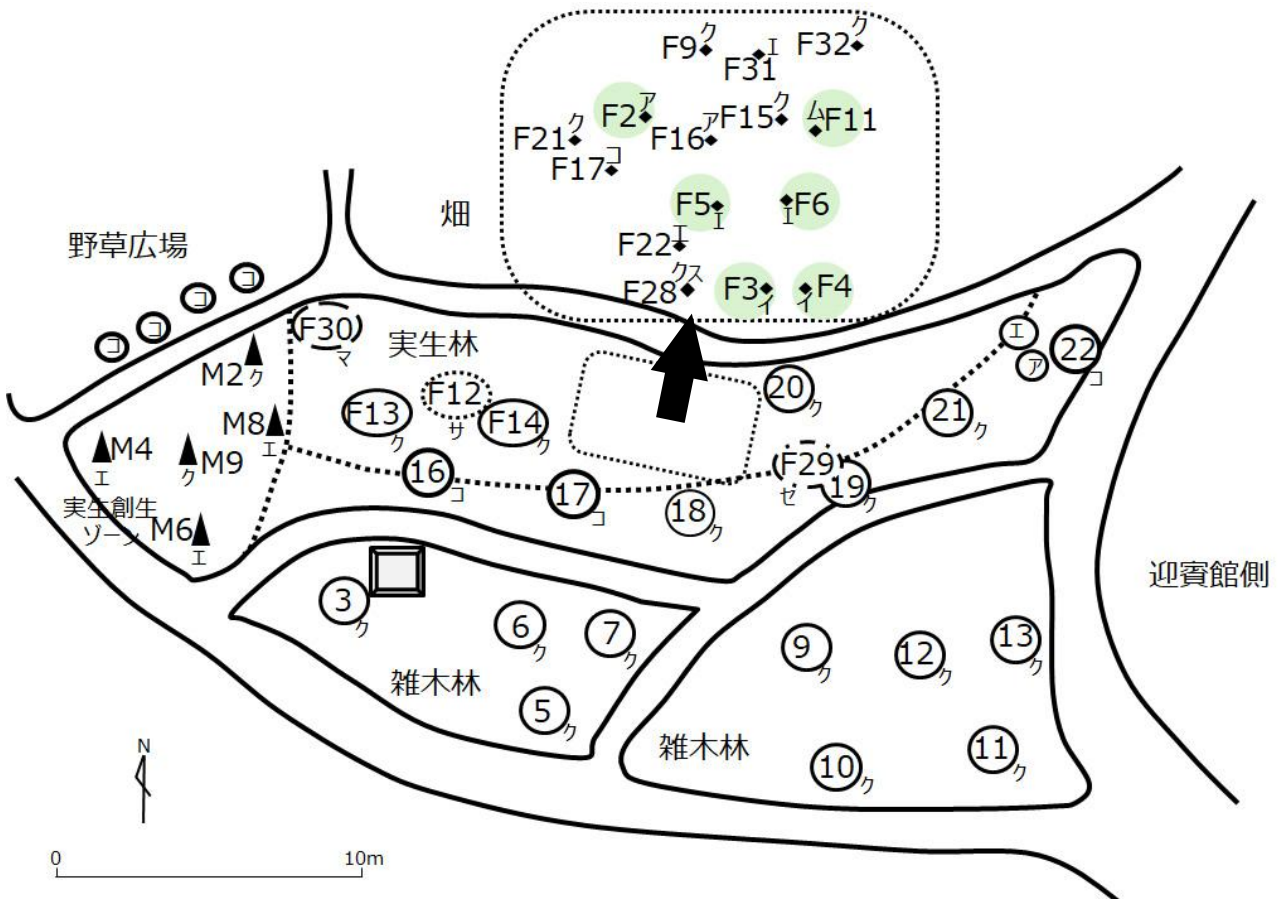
F9ク
F31エ
F32ク
F2ア
F15ク
ムF11
F21ク
F16ア
F17コ
畑
F5エ
エF6
F22エ
F28クス
F3イ
イF4
野草広場
コ
コ
コ
コ
コ
F30マ
実生林
M2ク
M8エ
F12サ
F13ク
F14ク
20ク
エ
ア
22コ
21ク
M4エ
M9ク
16コ
17コ
18ク
F29ゼ
19ク
実生創生ゾーン
M6エ
3ク
6ク
7ク
雑木林
5ク
9ク
12ク
13ク
迎賓館側
雑木林
10ク
11ク
N
0
10m